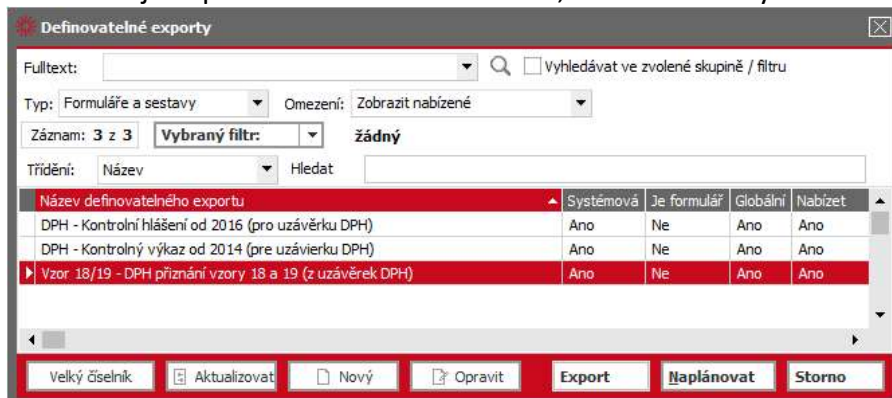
Definovatelné exporty

Fulltext:
Vyhledávat ve zvolené skupině / filtru

Typ: Formuláře a sestavy
Omezení: Zobrazit nabízené

Záznam: 3 z 3
Vybraný filtr:
žádný

Třídění: Název
Hledat

| Název definovatelného exportu | Systémová | Je formulář | Globální | Nabízet |
|---|---|---|---|---|
| DPH - Kontrolní hlášení od 2016 (pro uzávěrku DPH) | Ano | Ne | Ano | Ano |
| DPH - Kontrolný výkaz od 2014 (pre uzávierku DPH) | Ano | Ne | Ano | Ano |
| Vzor 18/19 - DPH přiznání vzory 18 a 19 (z uzávěrek DPH) | Ano | Ne | Ano | Ano |

Velký číselník
Aktualizovat
Nový
Opravit
Export
Naplánovat
Storno